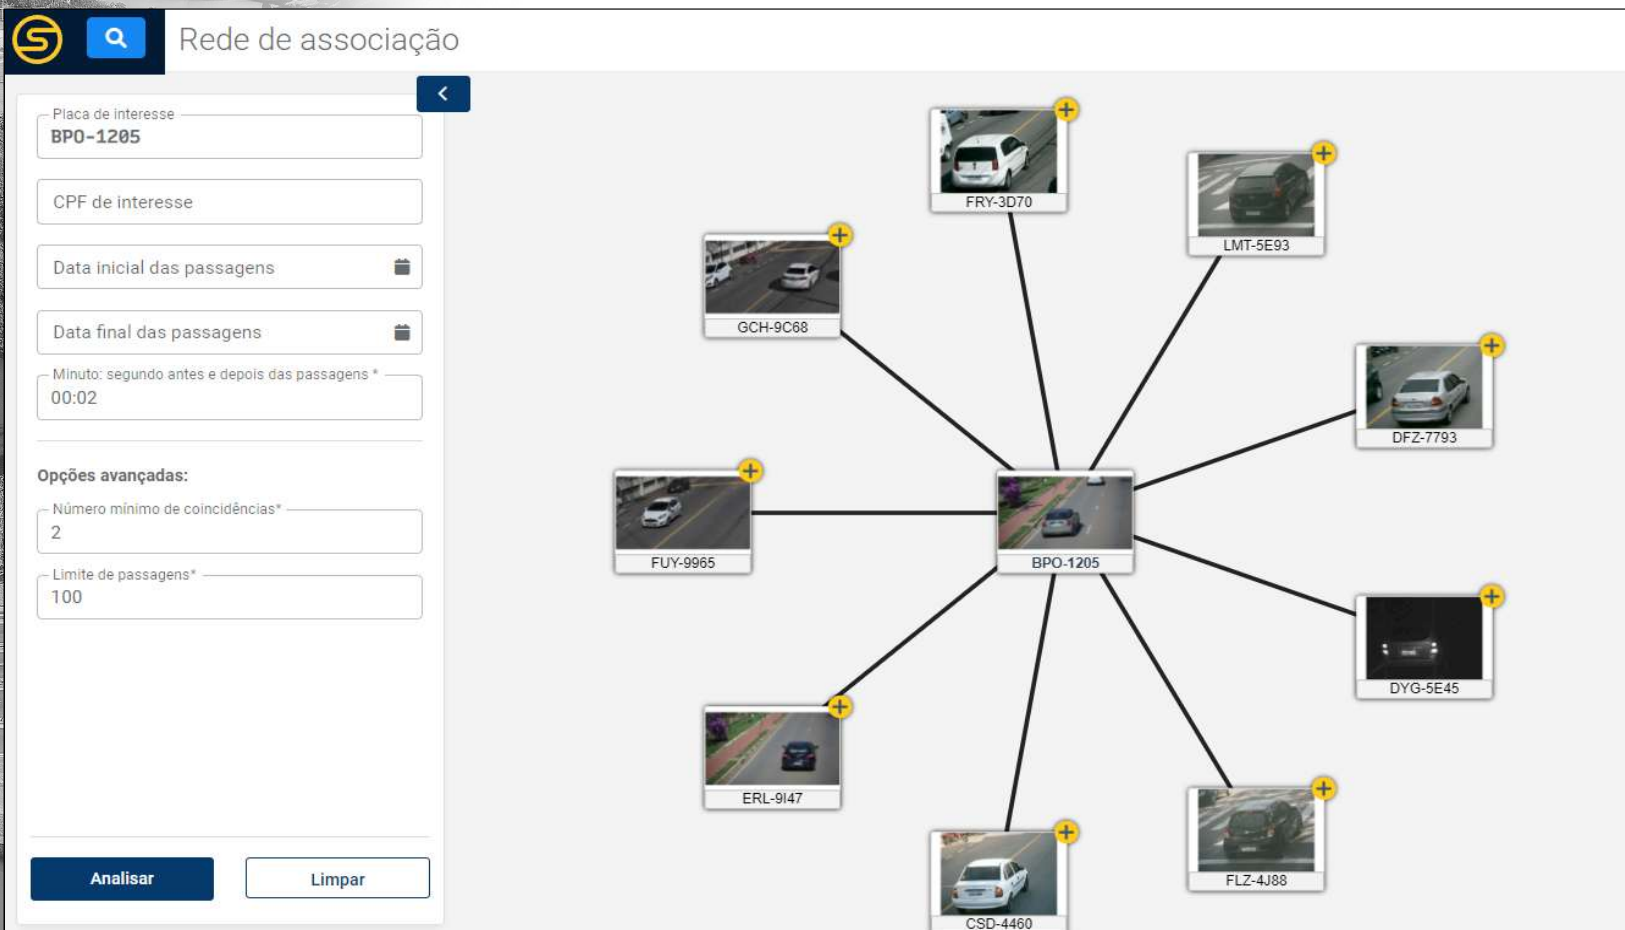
Rede de associação

Placa de interesse
BPO-1205

CPF de interesse

Data inicial das passagens

Data final das passagens

Minuto: segundo antes e depois das passagens *
00:02

Opções avançadas:

Número mínimo de coincidências*
2

Limite de passagens*
100

Analisar

Limpar

FRY-3D70

LMT-5E93

GCH-9C68

DFZ-7793

FUY-9965

BPO-1205

DYG-5E45

ERL-9I47

FLZ-4J88

CSD-4460